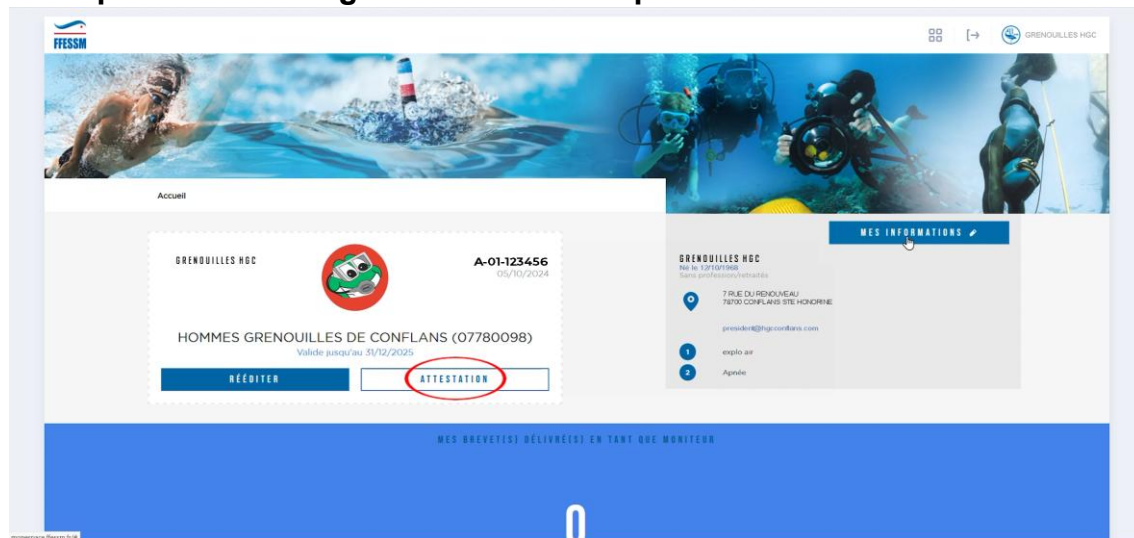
FFESSM

GRENOUILLES HGC

Accueil

GRENOUILLES HGC

A-01-123456
05/10/2024

HOMMES GRENOUILLES DE CONFLANS (07780098)
Valide jusqu'au 31/12/2025

RÉÉDITER

ATTESTATION

MES INFORMATIONS

GRENOUILLES HGC
Né le 12/10/1988
Sans profession/retraités

7 RUE DU RENOUVEAU
78700 CONFLANS STE HONORINE

president@hgcconflans.com

1 explo air

2 Apnée

MES BREVET(S) DÉLIVRÉ(S) EN TANT QUE MONITEUR

0